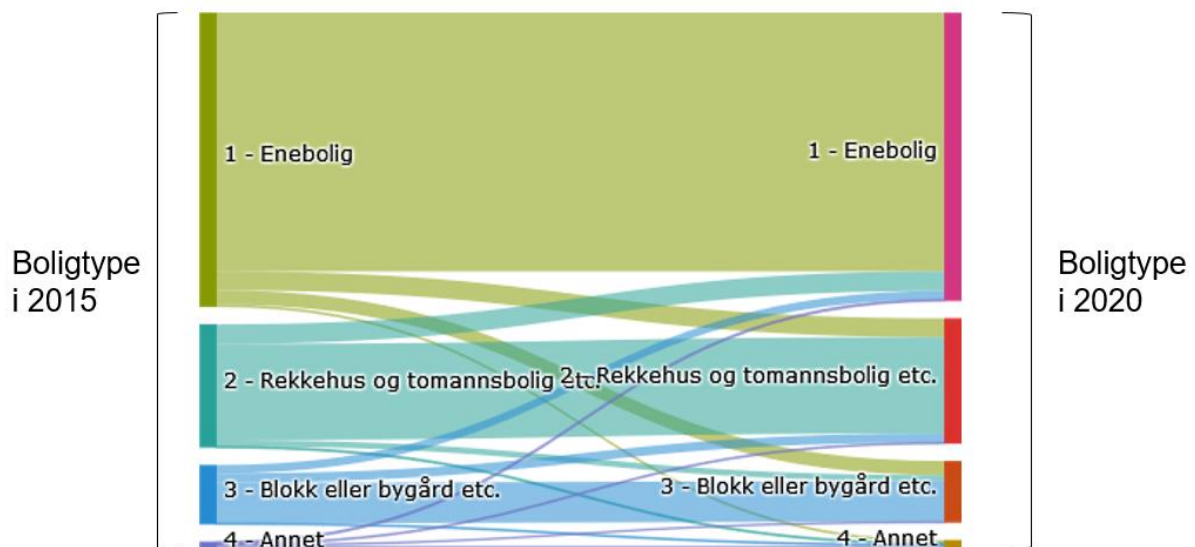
Boligtype i 2015

1 - Enebolig

2 - Rekkehus og tomannsbolig etc.

3 - Blokk eller bygård etc.

4 - Annet

1 - Enebolig

2 - Rekkehus og tomannsbolig etc.

3 - Blokk eller bygård etc.

4 - Annet

Boligtype i 2020